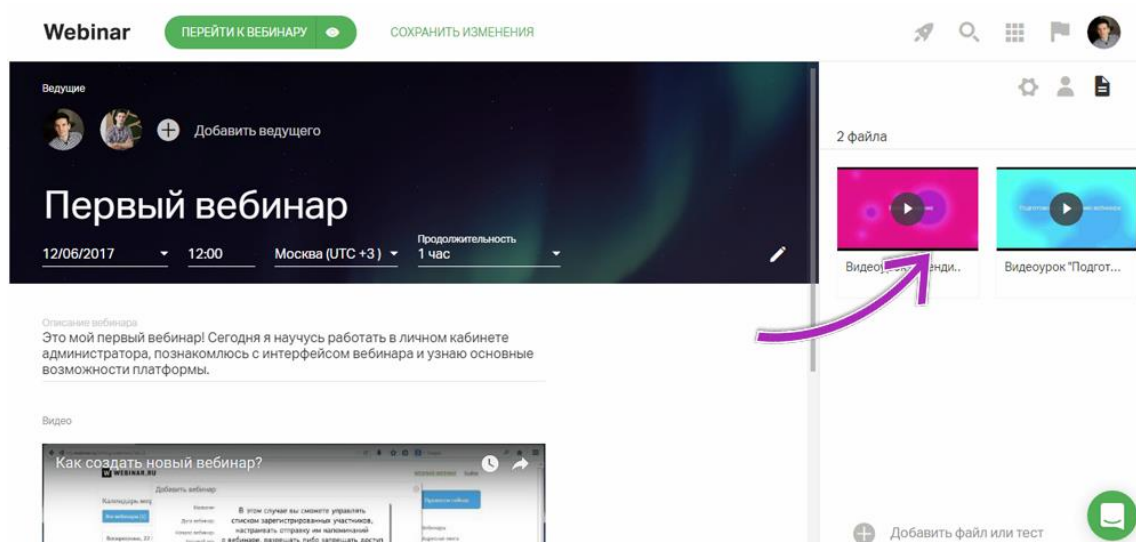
Webinar ПЕРЕЙТИ К ВЕБИНАРУ СОХРАНИТЬ ИЗМЕНЕНИЯ

Ведущие

Добавить ведущего

Первый вебинар

12/06/2017 12:00 Москва (UTC +3) Продолжительность 1 час

2 файла

Видеоур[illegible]енди..

Видеоурок "Подгот...

Описание вебинара
Это мой первый вебинар! Сегодня я научусь работать в личном кабинете администратора, познакомлюсь с интерфейсом вебинара и узнаю основные возможности платформы.

Видео

Как создать новый вебинар?

Добавить файл или тест